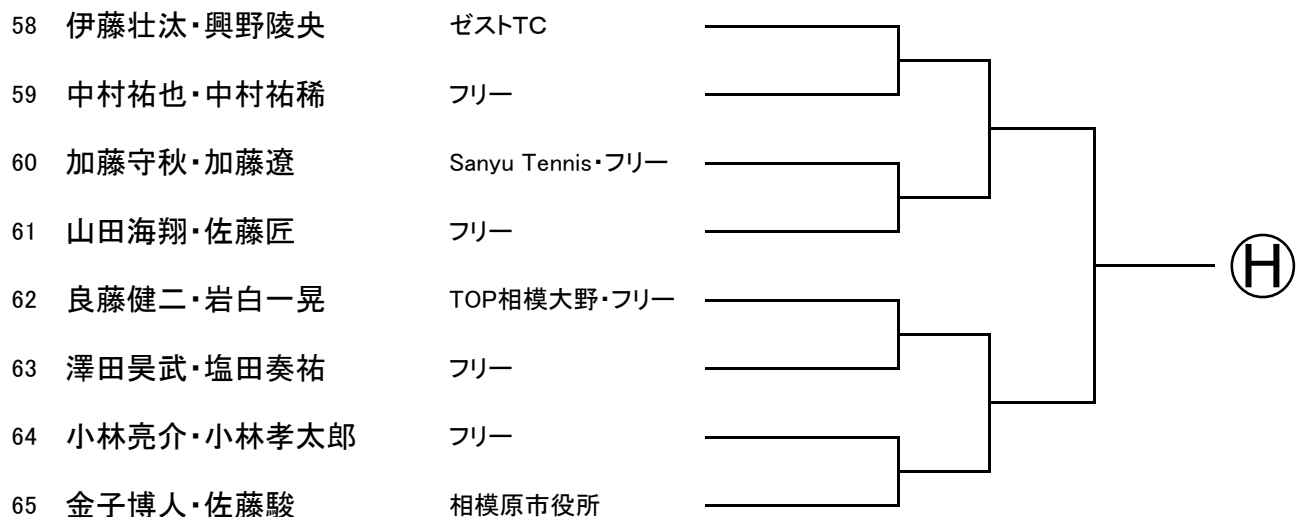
58 伊藤壮汰・興野陵央 ゼストTC

59 中村祐也・中村祐稀 フリー

60 加藤守秋・加藤遼 Sanyu Tennis・フリー

61 山田海翔・佐藤匠 フリー

62 良藤健二・岩白一晃 TOP相模大野・フリー

63 澤田昊武・塩田奏祐 フリー

64 小林亮介・小林孝太郎 フリー

65 金子博人・佐藤駿 相模原市役所

Ⓗ